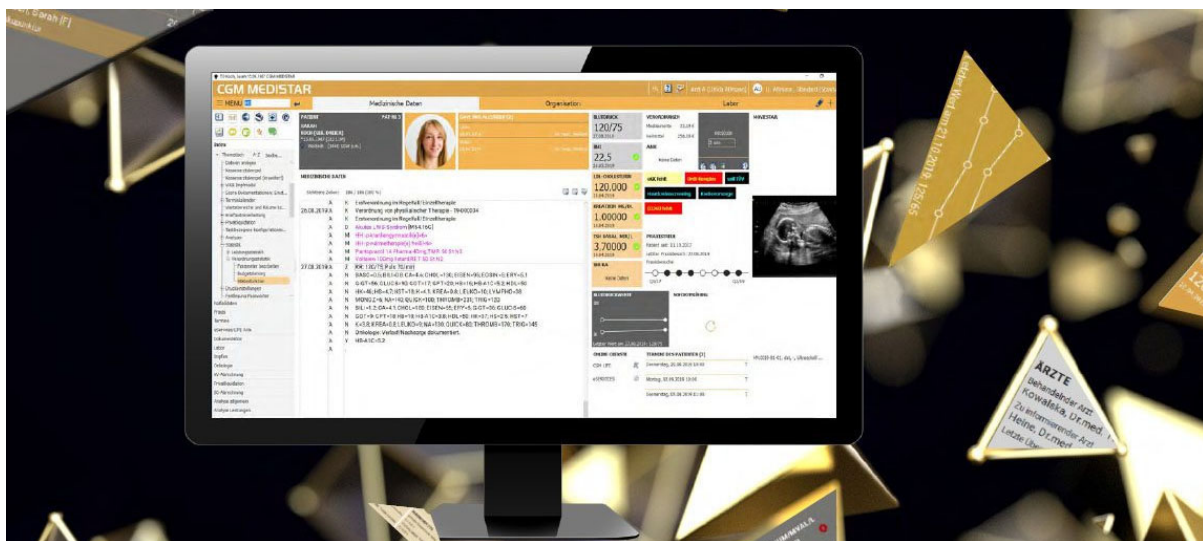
CGM MEDISTAR

MENU

Medizinische Daten

Organisation

Labor

MEDIZINISCHE DATEN

26.08.2019

27.08.2019

Erstverordnung im Regelfall/Einzeltherapie

Verordnung von physikalischer Therapie : 78400034

Erstverordnung im Regelfall/Einzeltherapie

BLUTDRUCK

120/75

BMI

22,5

LDL-CHOLESTERIN

120.000

KREATININ

1.00000

3.70000

ARZTE

Behandelnder Arzt

Kowalska, Dr.med.

Zu informierender Arzt

Heine, Dr.med.

Letzte Übe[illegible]